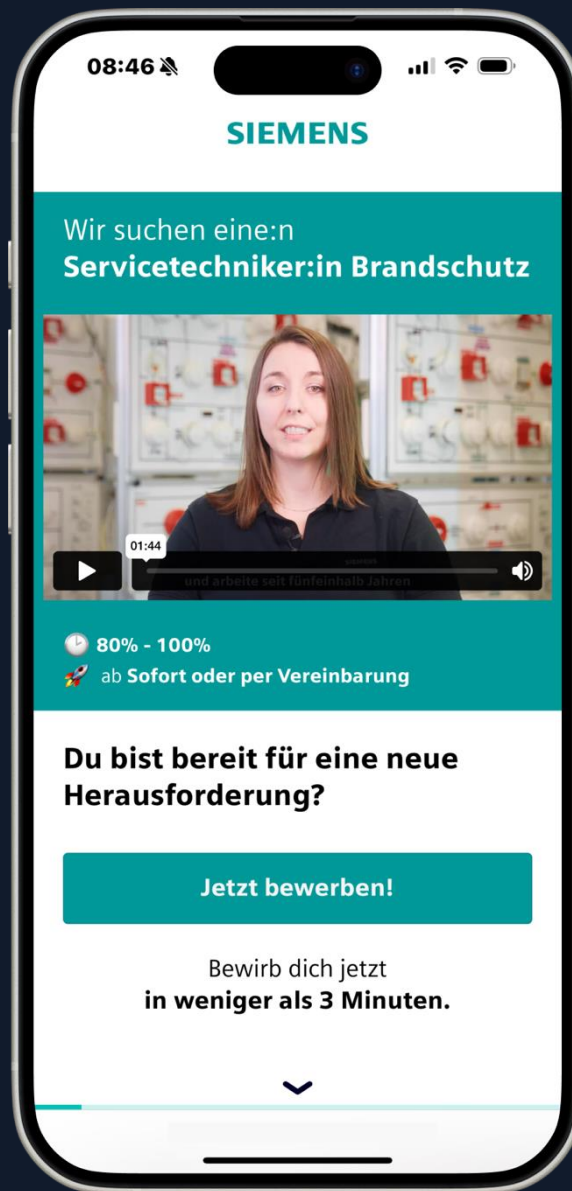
08:46

SIEMENS

Wir suchen eine:n
**Servicetechniker:in Brandschutz**

01:44

und arbeite seit fünfeinhalb Jahren

80% - 100%
ab Sofort oder per Vereinbarung

Du bist bereit für eine neue Herausforderung?

Jetzt bewerben!

Bewirb dich jetzt
in weniger als 3 Minuten.